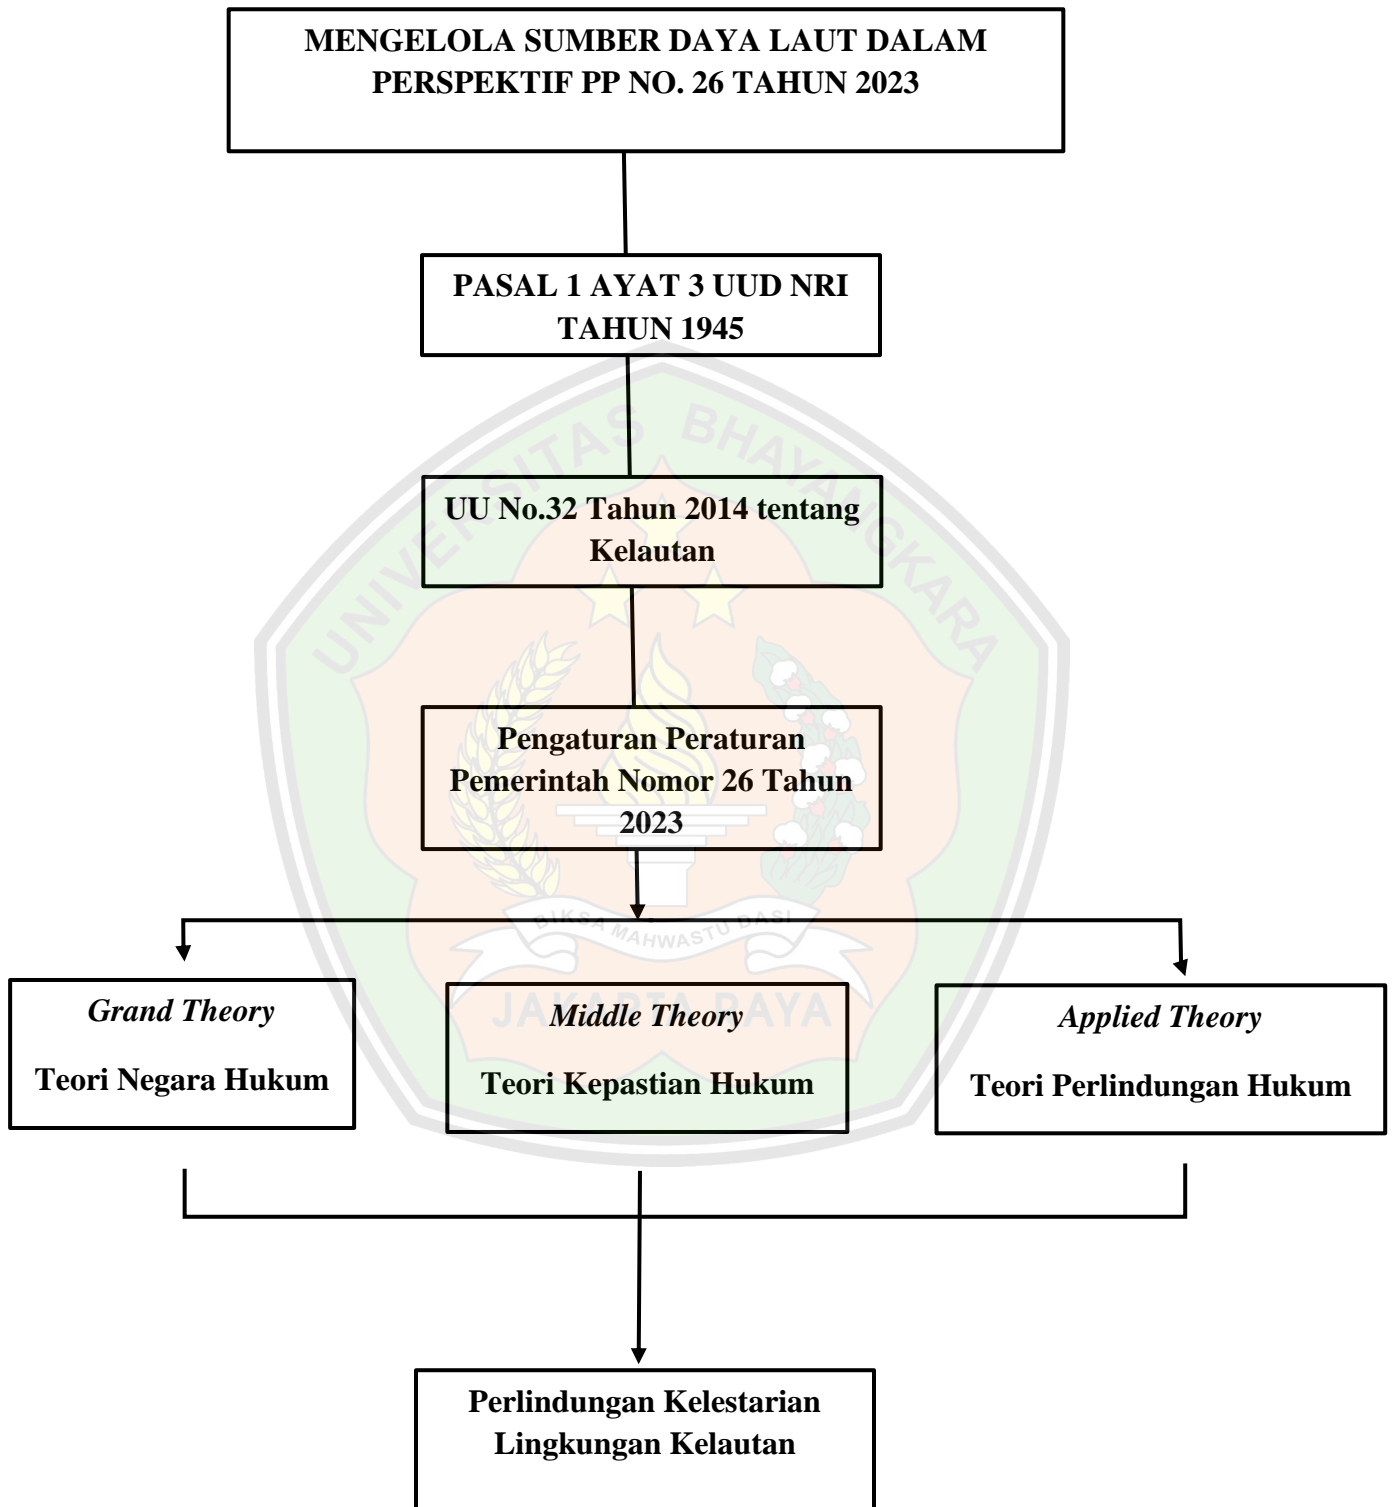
MENGELOLA SUMBER DAYA LAUT DALAM PERSPEKTIF PP NO. 26 TAHUN 2023

PASAL 1 AYAT 3 UUD NRI TAHUN 1945

UU No.32 Tahun 2014 tentang Kelautan

Pengaturan Peraturan Pemerintah Nomor 26 Tahun 2023

*Grand Theory*

Teori Negara Hukum

*Middle Theory*

Teori Kepastian Hukum

*Applied Theory*

Teori Perlindungan Hukum

Perlindungan Kelestarian Lingkungan Kelautan

UNIVERSITAS BHAYANGKARA

BIKSA MAHWASTU DASI

JAKARTA RAYA